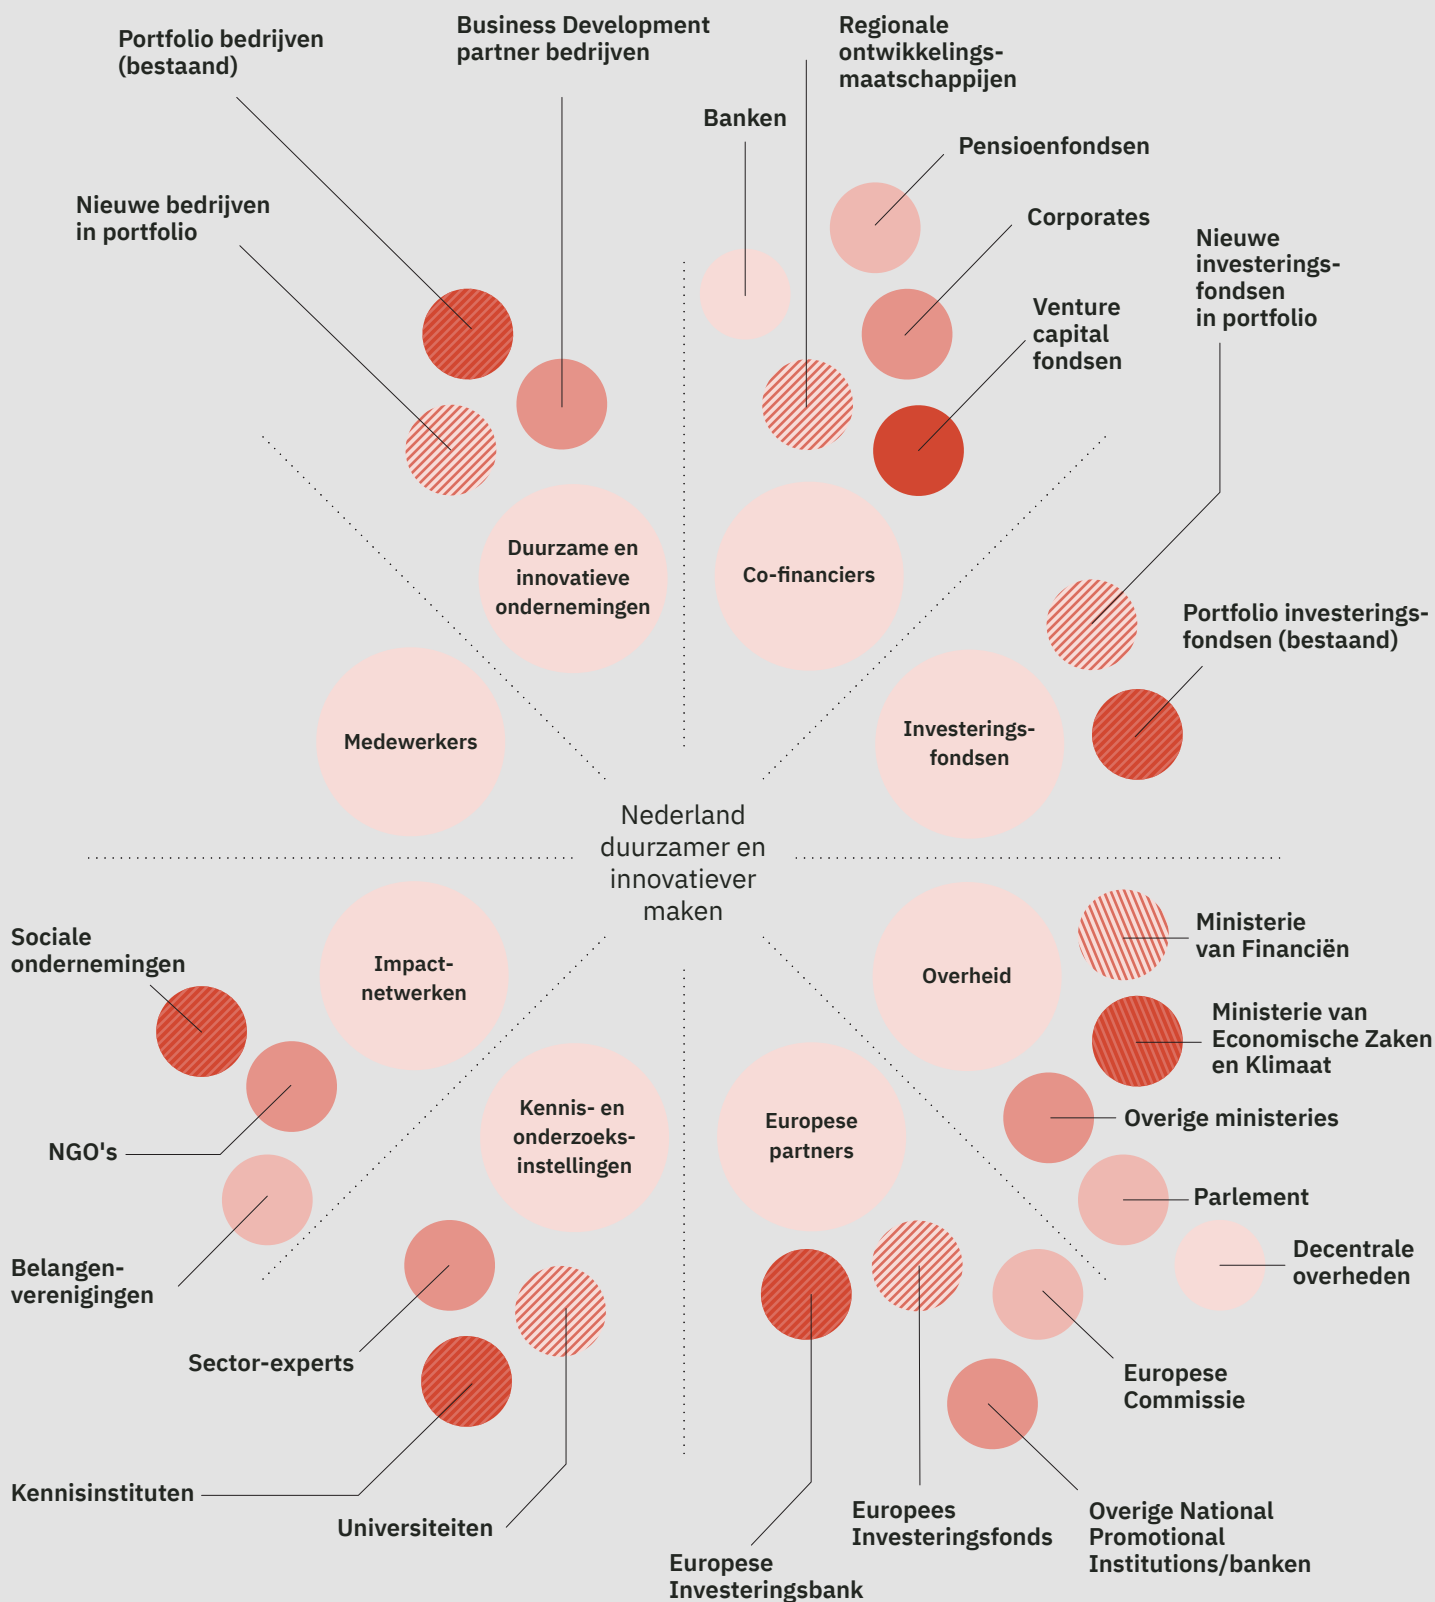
Portfolio bedrijven (bestaand)

Business Development partner bedrijven

Regionale ontwikkelingsmaatschappijen

Banken

Pensioenfondsen

Nieuwe bedrijven in portfolio

Corporates

Nieuwe investeringsfondsen in portfolio

Venture capital fondsen

Duurzame en innovatieve ondernemingen

Co-financiers

Portfolio investeringsfondsen (bestaand)

Medewerkers

Investeringsfondsen

Nederland duurzamer en innovatiever maken

Sociale ondernemingen

Impactnetwerken

Overheid

Ministerie van Financiën

Ministerie van Economische Zaken en Klimaat

Kennis- en onderzoeksinstellingen

Europese partners

Overige ministeries

NGO's

Parlement

Belangenverenigingen

Decentrale overheden

Sector-experts

Europese Commissie

Kennisinstituten

Universiteiten

Europees Investeringsfonds

Overige National Promotional Institutions/banken

Europese Investeringsbank